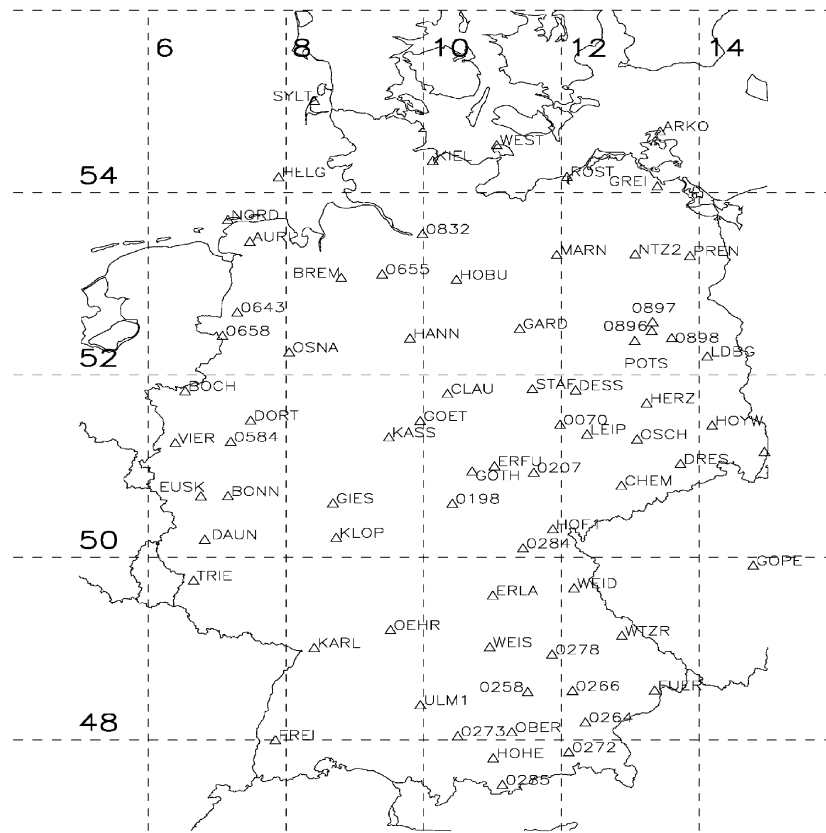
6
8
10
12
14

SYLT
ARKO
WEST
KIEL
54
HELG
ROST
GREI
NORD
AUR
0832
BREM
0655
HOBU
MARN
NTZ2
PREN
0643
0897
0658
GARD
0896
0898
OSNA
HANN
52
POTS
LDBG
BOCH
CLAU
STAF
DESS
DORT
COET
HERZ
VIER
0584
KASS
0070
LEIP
OSCH
HOYW
ERFU
0207
DRES
GOTH
EUSK
BONN
CHEM
GIES
0198
HOF1
DAUN
KLOP
50
0284
GOPE
TRIE
ERLA
WEID
OEHR
KARL
WEIS
WTZR
0278
0258
0266
FUER
ULM1
48
0264
FREI
0273
OBER
0272
HOHE
0285